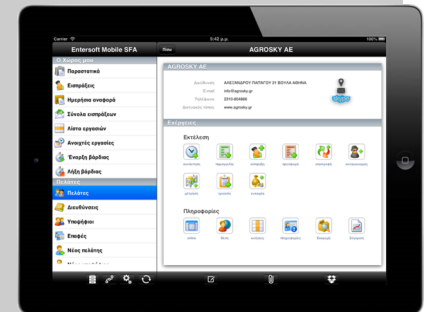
Carrier
5:42 p.m.
100%

Entersoft Mobile SFA
Ο Χώρος μου
Παραστατικά
Εισπράξεις
Ημερήσια αναφορά
Σύνολα εισπράξεων
Λίστα εργασιών
Ανοιχτές εργασίες
Έναρξη βάρδιας
Λήξη βάρδιας
Πελάτες
Πελάτες
Διευθύνσεις
Υποψήφιοι
Επαφές
Νέος πελάτης
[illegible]

Menu
AGROSKY AE

AGROSKY AE
Διεύθυνση: ΑΛΕΞΑΝΔΡΟΥ ΠΑΠΑΓΟΥ 31 ΒΟΥΛΑ ΑΘΗΝΑ
E-mail: info@agrosky.gr
Τηλέφωνο: 210-904886
Ιστοσελίδα: www.agrosky.gr

Ενέργειες
Εκτέλεση
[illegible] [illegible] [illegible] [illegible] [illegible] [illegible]
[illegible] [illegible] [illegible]
Πληροφορίες
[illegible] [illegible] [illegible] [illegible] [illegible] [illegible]